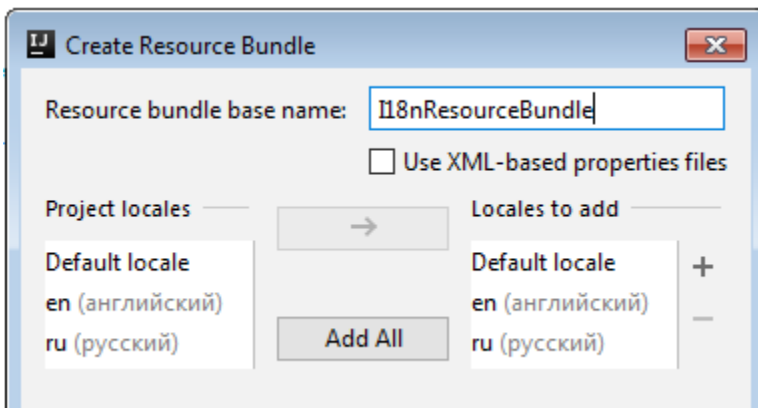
IJ Create Resource Bundle

Resource bundle base name: I18nResourceBundle

Use XML-based properties files

Project locales

Default locale
en (английский)
ru (русский)

→

Add All

Locales to add

Default locale
en (английский)
ru (русский)

+
—